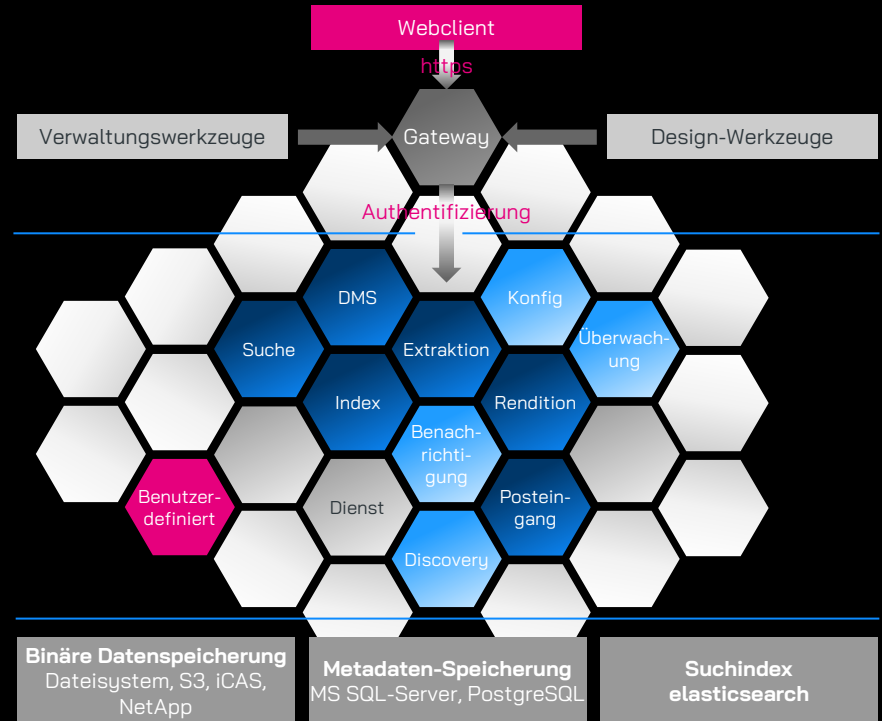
Webclient

https

Verwaltungswerkzeuge

Gateway

Design-Werkzeuge

Authentifizierung

DMS

Konfig

Suche

Extraktion

Überwachung

Index

Rendition

Benachrichtigung

Benutzerdefiniert

Dienst

Posteingang

Discovery

**Binäre Datenspeicherung**
Dateisystem, S3, iCAS, NetApp

**Metadaten-Speicherung**
MS SQL-Server, PostgreSQL

**Suchindex**
**elasticsearch**